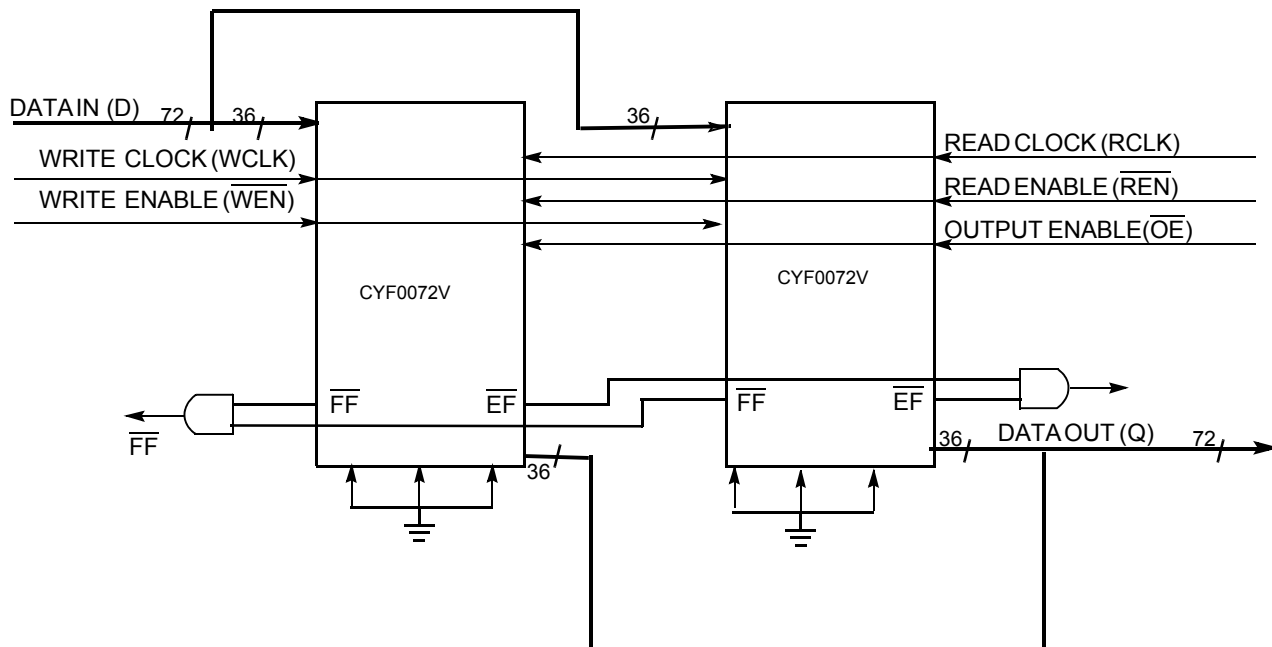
DATAIN (D)
72
36
36
WRITE CLOCK (WCLK)
WRITE ENABLE ($\overline{WEN}$)
READ CLOCK (RCLK)
READ ENABLE ($\overline{REN}$)
OUTPUT ENABLE($\overline{OE}$)
CYF0072V
CYF0072V
$\overline{FF}$
$\overline{EF}$
$\overline{FF}$
$\overline{EF}$
$\overline{FF}$
36
36
DATA OUT (Q)
72